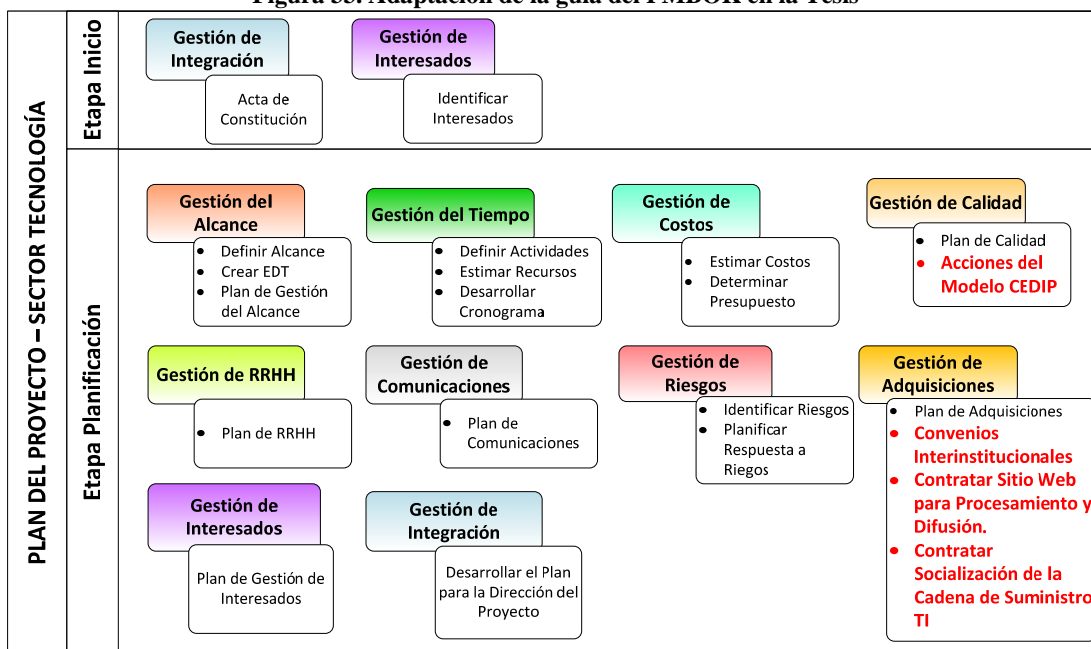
Figura 35: Adaptación de la guía del PMBOK en la Tesis

PLAN DEL PROYECTO – SECTOR TECNOLOGÍA

Etapa Inicio

Gestión de Integración

Acta de Constitución

Gestión de Interesados

Identificar Interesados

Etapa Planificación

Gestión del Alcance

- Definir Alcance
- Crear EDT
- Plan de Gestión del Alcance

Gestión del Tiempo

- Definir Actividades
- Estimar Recursos
- Desarrollar Cronograma

Gestión de Costos

- Estimar Costos
- Determinar Presupuesto

Gestión de Calidad

- Plan de Calidad
- Acciones del Modelo CEDIP

Gestión de RRHH

- Plan de RRHH

Gestión de Comunicaciones

- Plan de Comunicaciones

Gestión de Riesgos

- Identificar Riesgos
- Planificar Respuesta a Riegos

Gestión de Adquisiciones

- Plan de Adquisiciones
- Convenios Interinstitucionales
- Contratar Sitio Web para Procesamiento y Difusión.
- Contratar Socialización de la Cadena de Suministro TI

Gestión de Interesados

Plan de Gestión de Interesados

Gestión de Integración

Desarrollar el Plan para la Dirección del Proyecto